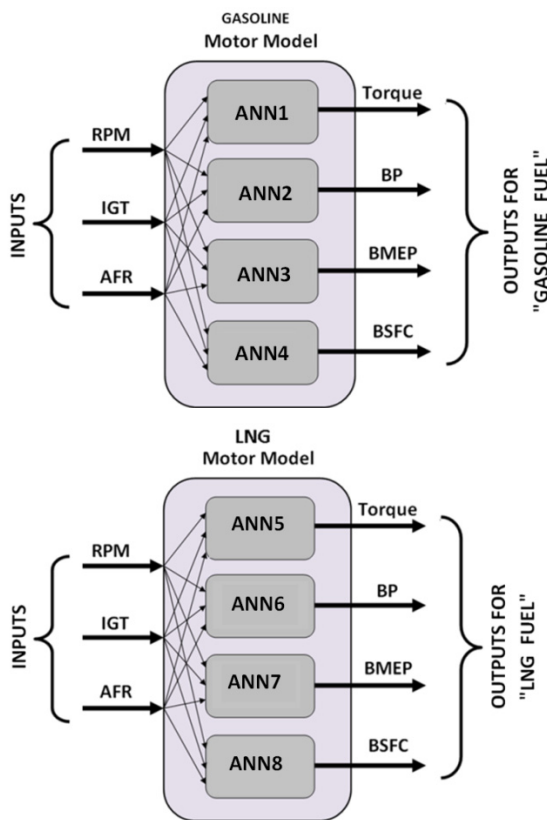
GASOLINE
Motor Model

INPUTS

RPM

IGT

AFR

ANN1

ANN2

ANN3

ANN4

Torque

BP

BMEP

BSFC

OUTPUTS FOR "GASOLINE FUEL"

LNG
Motor Model

INPUTS

RPM

IGT

AFR

ANN5

ANN6

ANN7

ANN8

Torque

BP

BMEP

BSFC

OUTPUTS FOR "LNG FUEL"